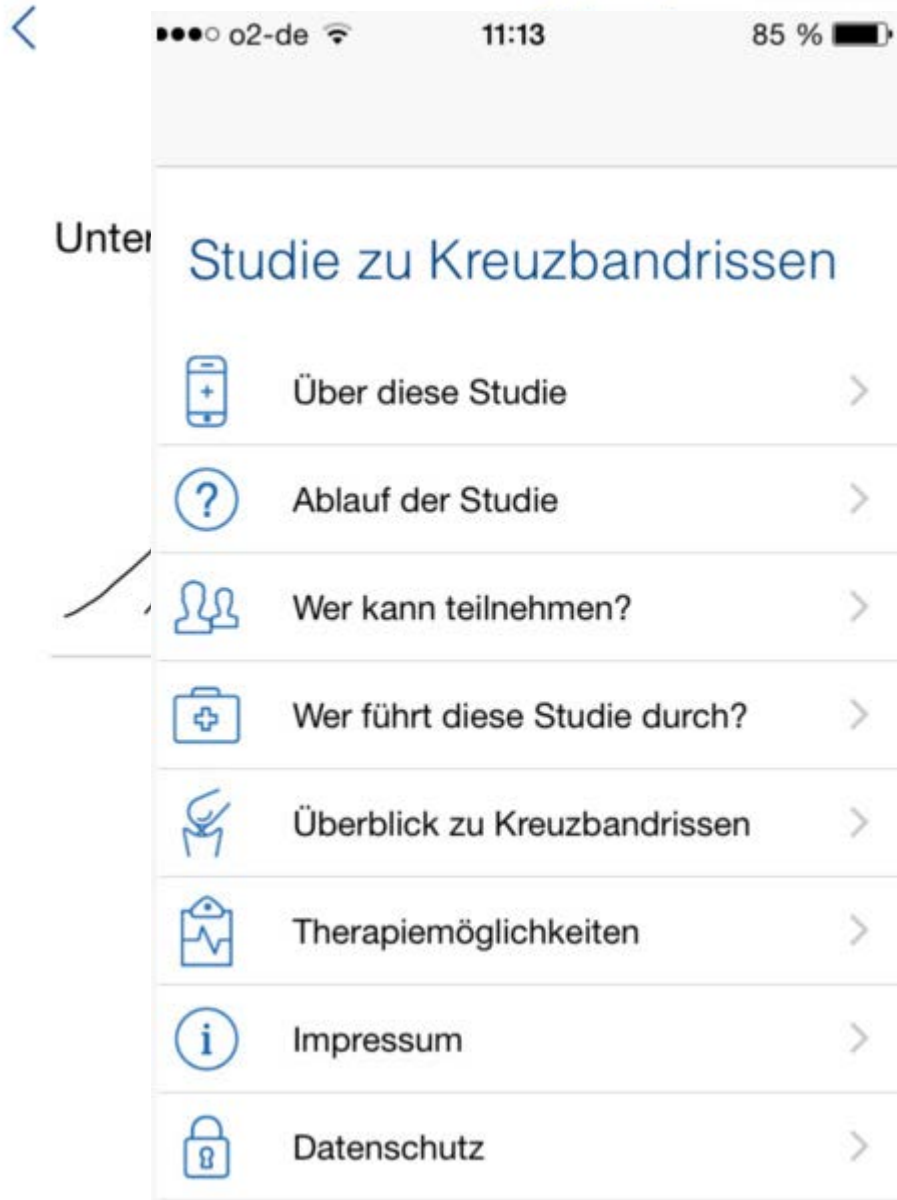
<
●●●○ o2-de 11:13 85 %

Unter

Studie zu Kreuzbandrissen

Über diese Studie >

Ablauf der Studie >

Wer kann teilnehmen? >

Wer führt diese Studie durch? >

Überblick zu Kreuzbandrissen >

Therapiemöglichkeiten >

Impressum >

Datenschutz >